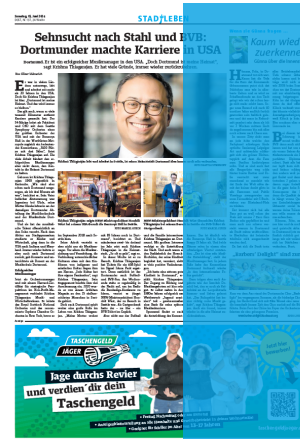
Samstag, 15. Juni 2024

STADTLEBEN

Kaum wird zuerkenn

Sehnsucht nach Stahl und BVB: Dortmunder macht Karriere in USA

Dortmund. Er ist ein erfolgreicher Musikmanager in den USA. „Tech Dortmund ist unsere Heimat", sagt Kishon Thiagarajan. Er hat viele Gründe, immer wieder zurückzukommen.

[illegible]

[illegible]

Kishon Thiagarajan lebt und arbeitet in Austin, ist aber Dortmunder. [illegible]

Kishon Thiagarajan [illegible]

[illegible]

TASCHENGELD JÄGER

Jage durchs Revier und verdien' dir dein Taschengeld

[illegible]